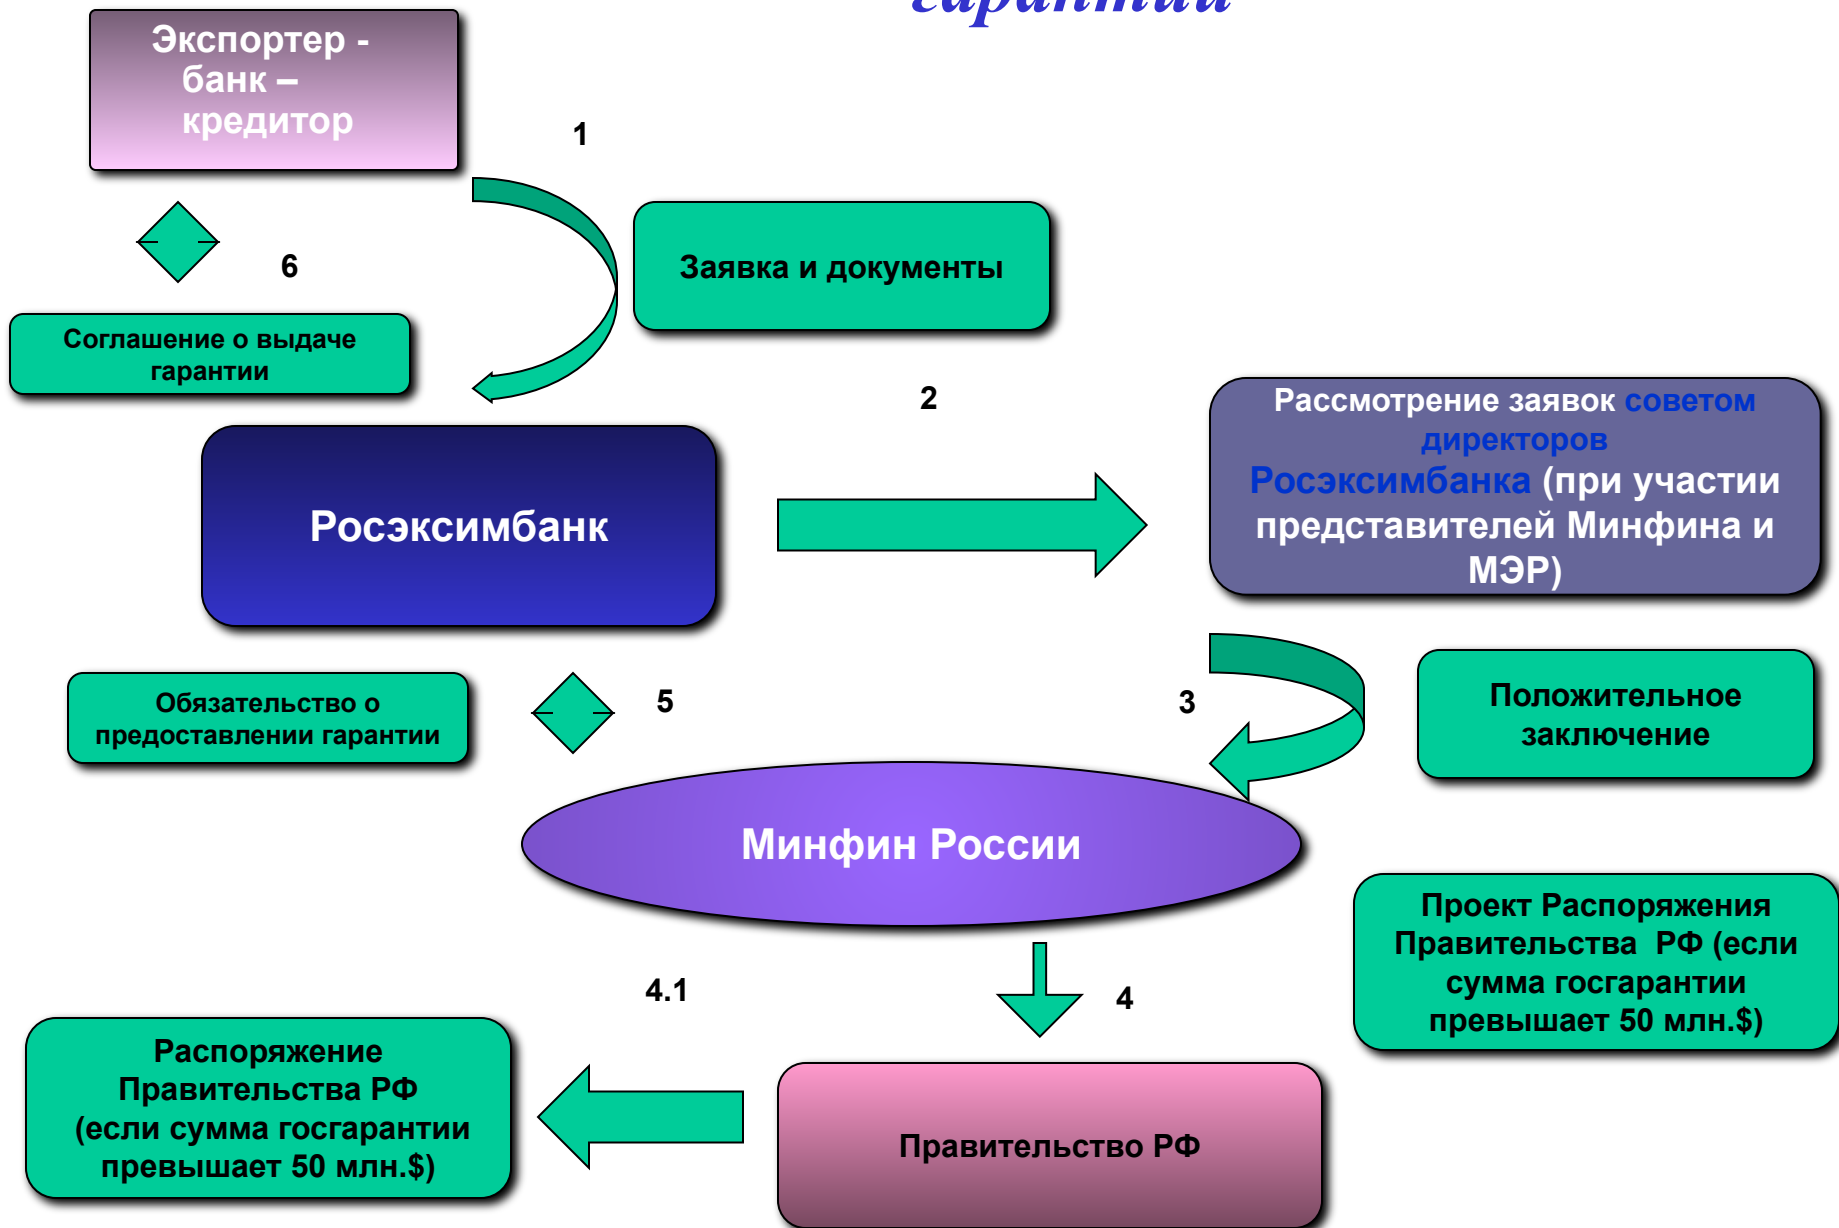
гарантии

Экспортер - банк – кредитор

1

Заявка и документы

6

Соглашение о выдаче гарантии

2

Росэксимбанк

Рассмотрение заявок советом директоров Росэксимбанка (при участии представителей Минфина и МЭР)

Обязательство о предоставлении гарантии

5

3

Положительное заключение

Минфин России

Проект Распоряжения Правительства РФ (если сумма госгарантии превышает 50 млн.$)

4.1

4

Распоряжение Правительства РФ (если сумма госгарантии превышает 50 млн.$)

Правительство РФ